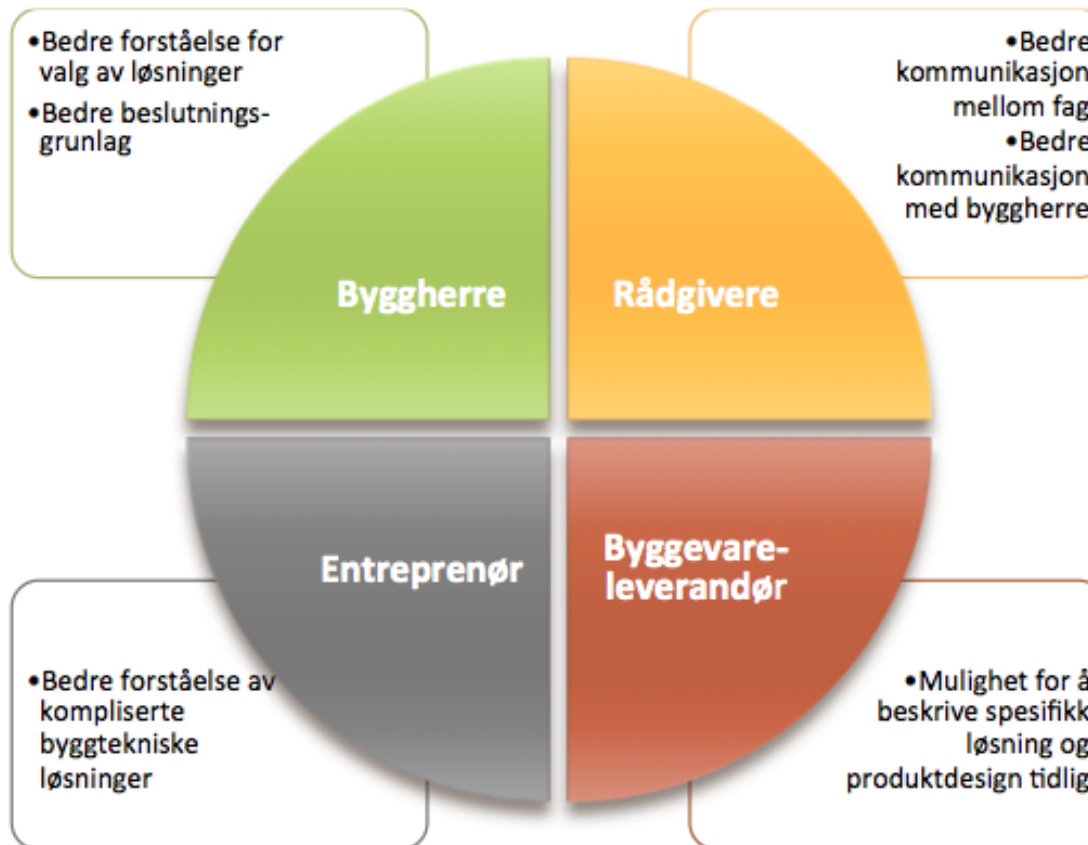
•Bedre forståelse for valg av løsninger

•Bedre beslutningsgrunlag

•Bedre kommunikasjon mellom fag

•Bedre kommunikasjon med byggherre

Byggherre

Rådgivere

Entreprenør

Byggevareleverandør

•Bedre forståelse av kompliserte byggtekniske løsninger

•Mulighet for å beskrive spesifikk løsning og produktdesign tidlig